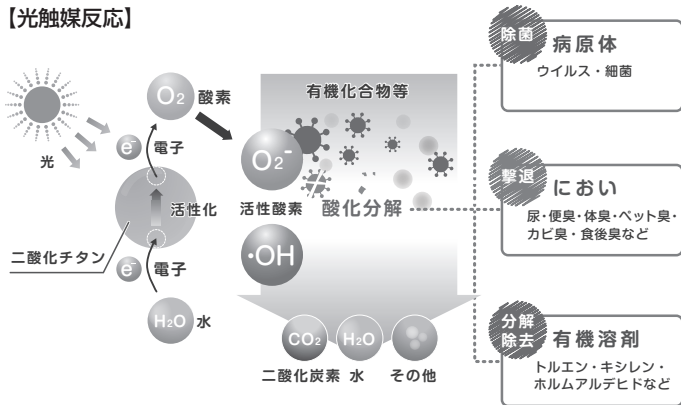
【光触媒反応】

光

$O_2$ 酸素

$e^-$ 電子

活性化

二酸化チタン

$e^-$ 電子

$H_2O$ 水

有機化合物等

$O_2^-$

活性酸素

酸化分解

·OH

$CO_2$ $H_2O$

二酸化炭素 水 その他

除菌 病原体
ウイルス・細菌

撃退 におい
尿・便臭・体臭・ペット臭・カビ臭・食後臭など

分解除去 有機溶剤
トルエン・キシレン・ホルムアルデヒドなど